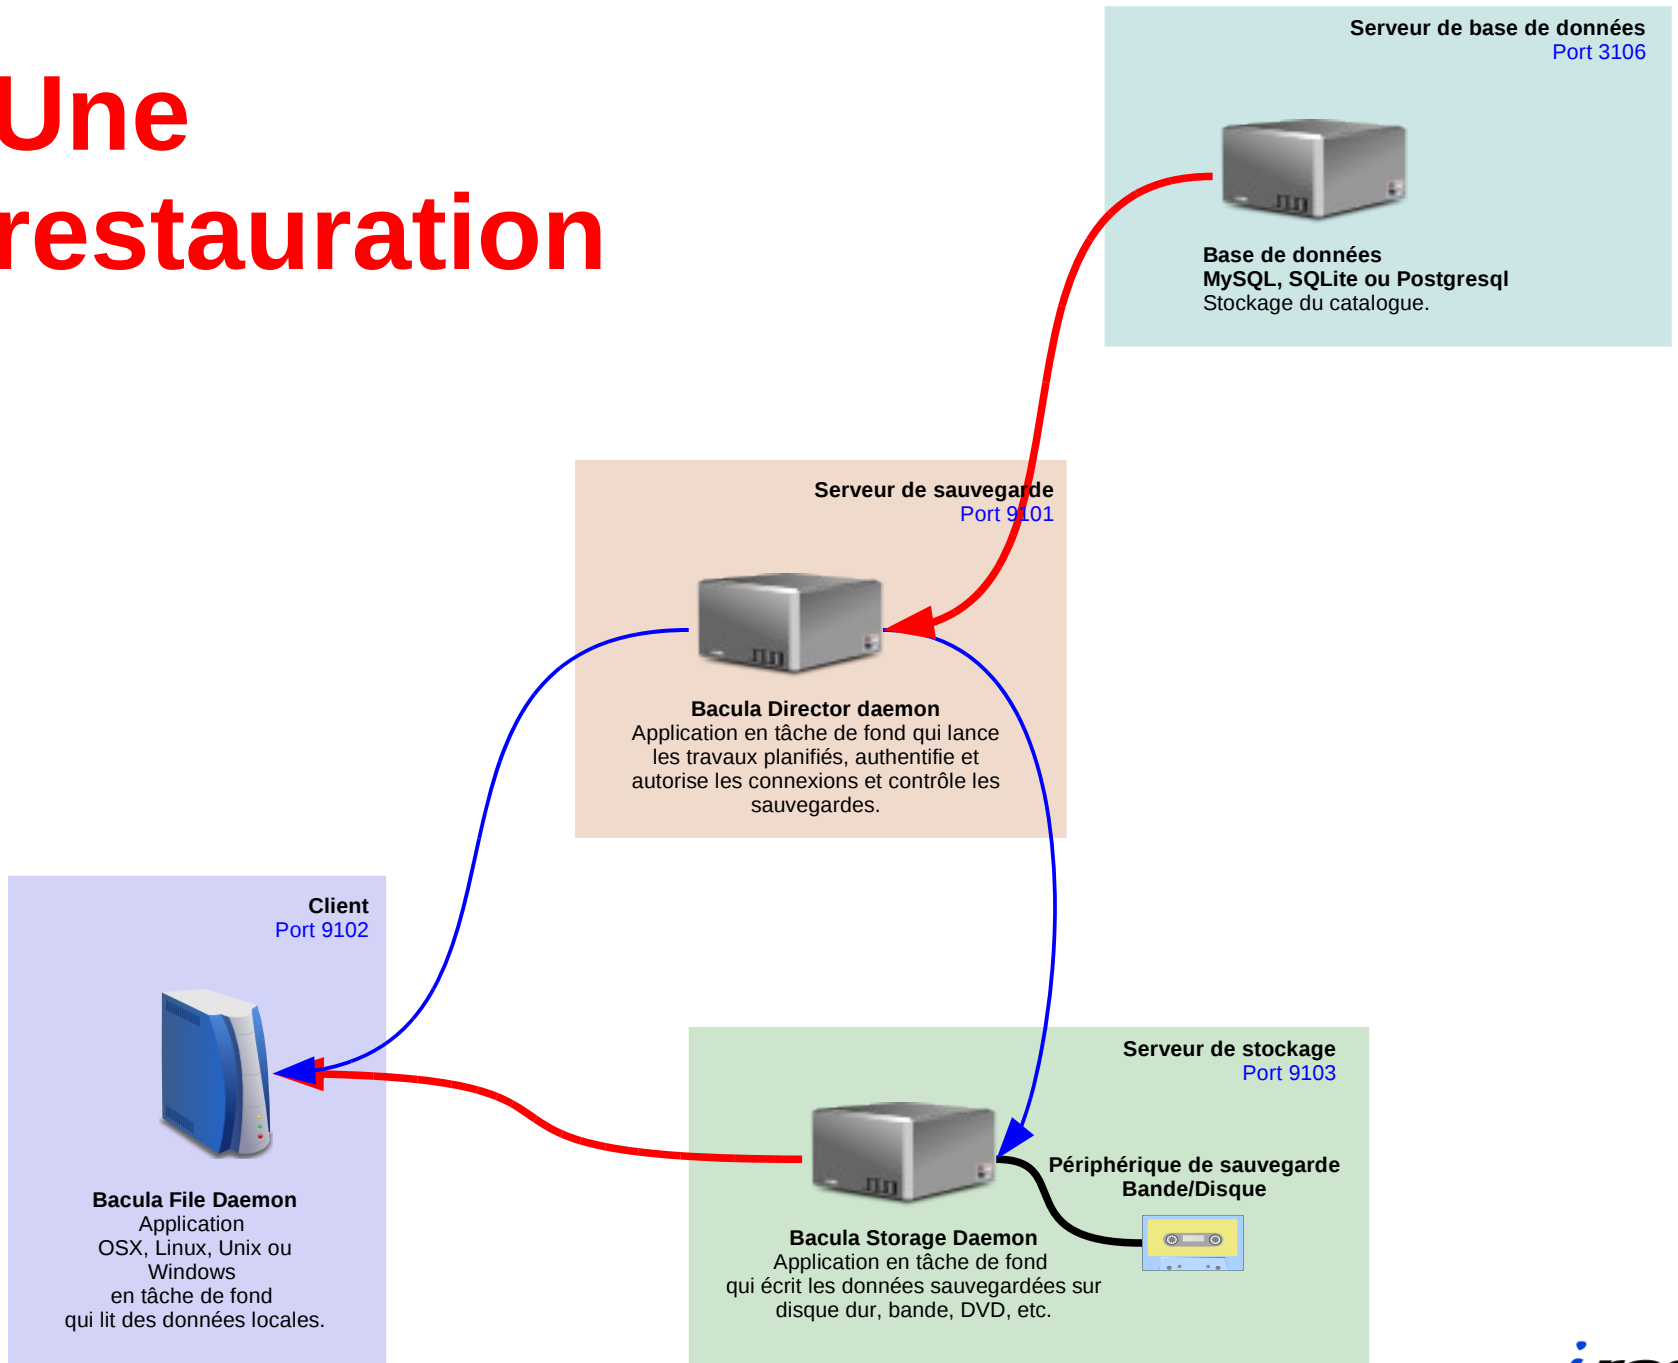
Une restauration

Serveur de base de données
Port 3106

Base de données
MySQL, SQLite ou Postgresql
Stockage du catalogue.

Serveur de sauvegarde
Port 9101

Bacula Director daemon
Application en tâche de fond qui lance les travaux planifiés, authentifie et autorise les connexions et contrôle les sauvegardes.

Client
Port 9102

Bacula File Daemon
Application
OSX, Linux, Unix ou Windows
en tâche de fond
qui lit des données locales.

Serveur de stockage
Port 9103

Périphérique de sauvegarde
Bande/Disque

Bacula Storage Daemon
Application en tâche de fond
qui écrit les données sauvegardées sur disque dur, bande, DVD, etc.